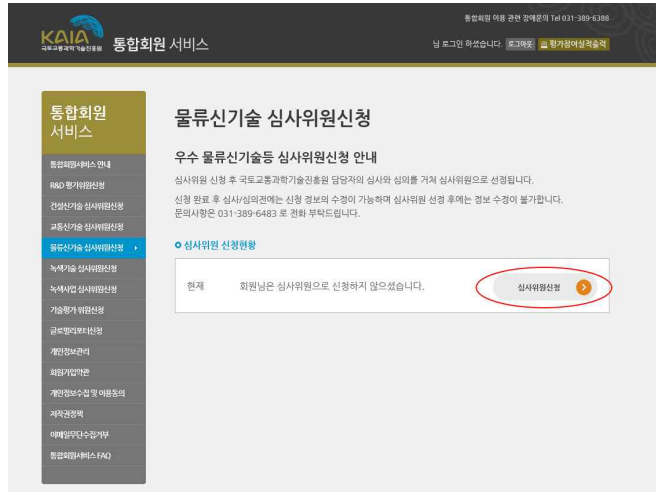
KAIA 국토교통과학기술진흥원 통합회원 서비스

통합회원 이용 관련 장애문의 Tel 031-389-6388

님 로그인 하셨습니다. 로그아웃 평가참여실적출력

통합회원 서비스

통합회원서비스 안내
R&D 평가위원신청
건설신기술 심사위원신청
교통신기술 심사위원신청
물류신기술 심사위원신청
녹색기술 심사위원신청
녹색사업 심사위원신청
기술평가 위원신청
글로벌리포터신청
개인정보관리
회원가입약관
개인정보수집 및 이용동의
저작권정책
이메일무단수집거부
통합회원서비스 FAQ

물류신기술 심사위원신청

우수 물류신기술등 심사위원신청 안내

심사위원 신청 후 국토교통과학기술진흥원 담당자의 심사와 심의를 거쳐 심사위원으로 선정됩니다.

신청 완료 후 심사/심의전에는 신청 정보의 수정이 가능하며 심사위원 선정 후에는 정보 수정이 불가합니다.
문의사항은 031-389-6483 로 전화 부탁드립니다.

심사위원 신청현황

현재 회원님은 심사위원으로 신청하지 않으셨습니다.

심사위원신청